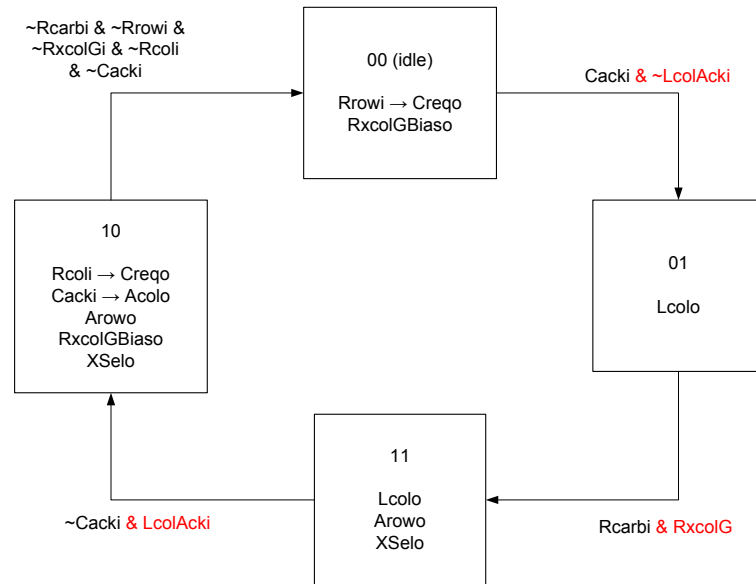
~Rcarbi & ~Rrowi & ~RxcolGi & ~Rcoli & ~Cacki

00 (idle)

Rrowi → Creqo
RxcolGBiaso

Cacki & ~LcolAcki

01

Lcolo

Rcarbi & RxcolG

11

Lcolo
Arowo
XSelo

~Cacki & LcolAcki

10

Rcoli → Creqo
Cacki → Acolo
Arowo
RxcolGBiaso
XSelo